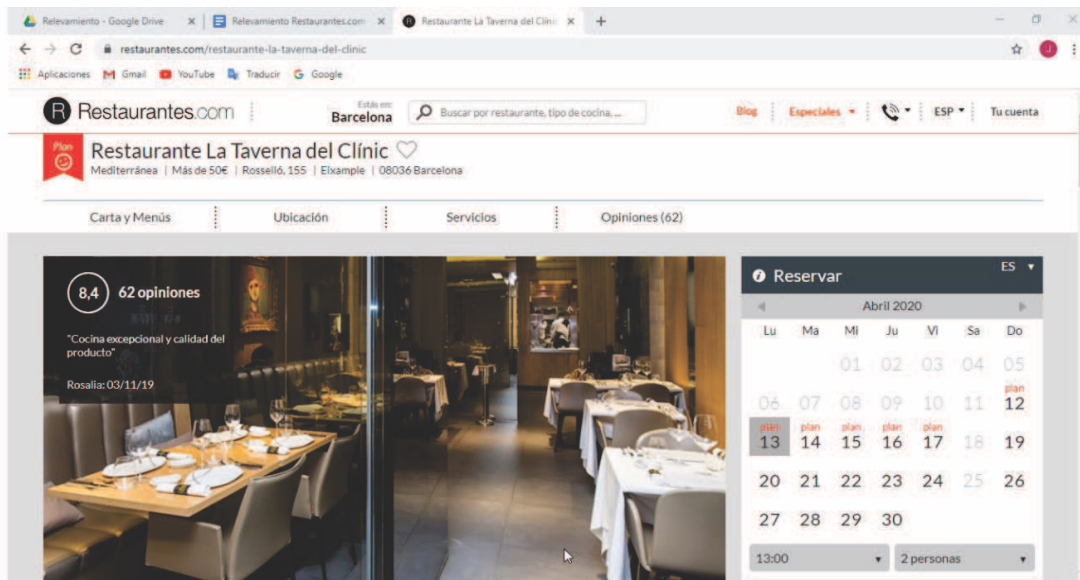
Relevamiento - Google Drive × Relevamiento Restaurantes.com × Restaurante La Taverna del Clínic × +

restaurantes.com/restaurante-la-taverna-del-clinic

Aplicaciones Gmail YouTube Traducir Google

Restaurantes.com Estás en: Barcelona Buscar por restaurante, tipo de cocina, ... Blog Especiales ESP Tu cuenta

Plan

Restaurante La Taverna del Clínic

Mediterránea | Más de 50€ | Rosselló, 155 | Eixample | 08036 Barcelona

Carta y Menús Ubicación Servicios Opiniones (62)

8,4 62 opiniones

"Cocina excepcional y calidad del producto"

Rosalia: 03/11/19

Reservar ES

Abril 2020

| Lu | Ma | Mi | Ju | Vi | Sa | Do |
|---|---|---|---|---|---|---|
| | | 01 | 02 | 03 | 04 | 05 |
| 06 | 07 | 08 | 09 | 10 | 11 | plan 12 |
| plan 13 | plan 14 | plan 15 | plan 16 | plan 17 | 18 | 19 |
| 20 | 21 | 22 | 23 | 24 | 25 | 26 |
| 27 | 28 | 29 | 30 | | | |

13:00 2 personas